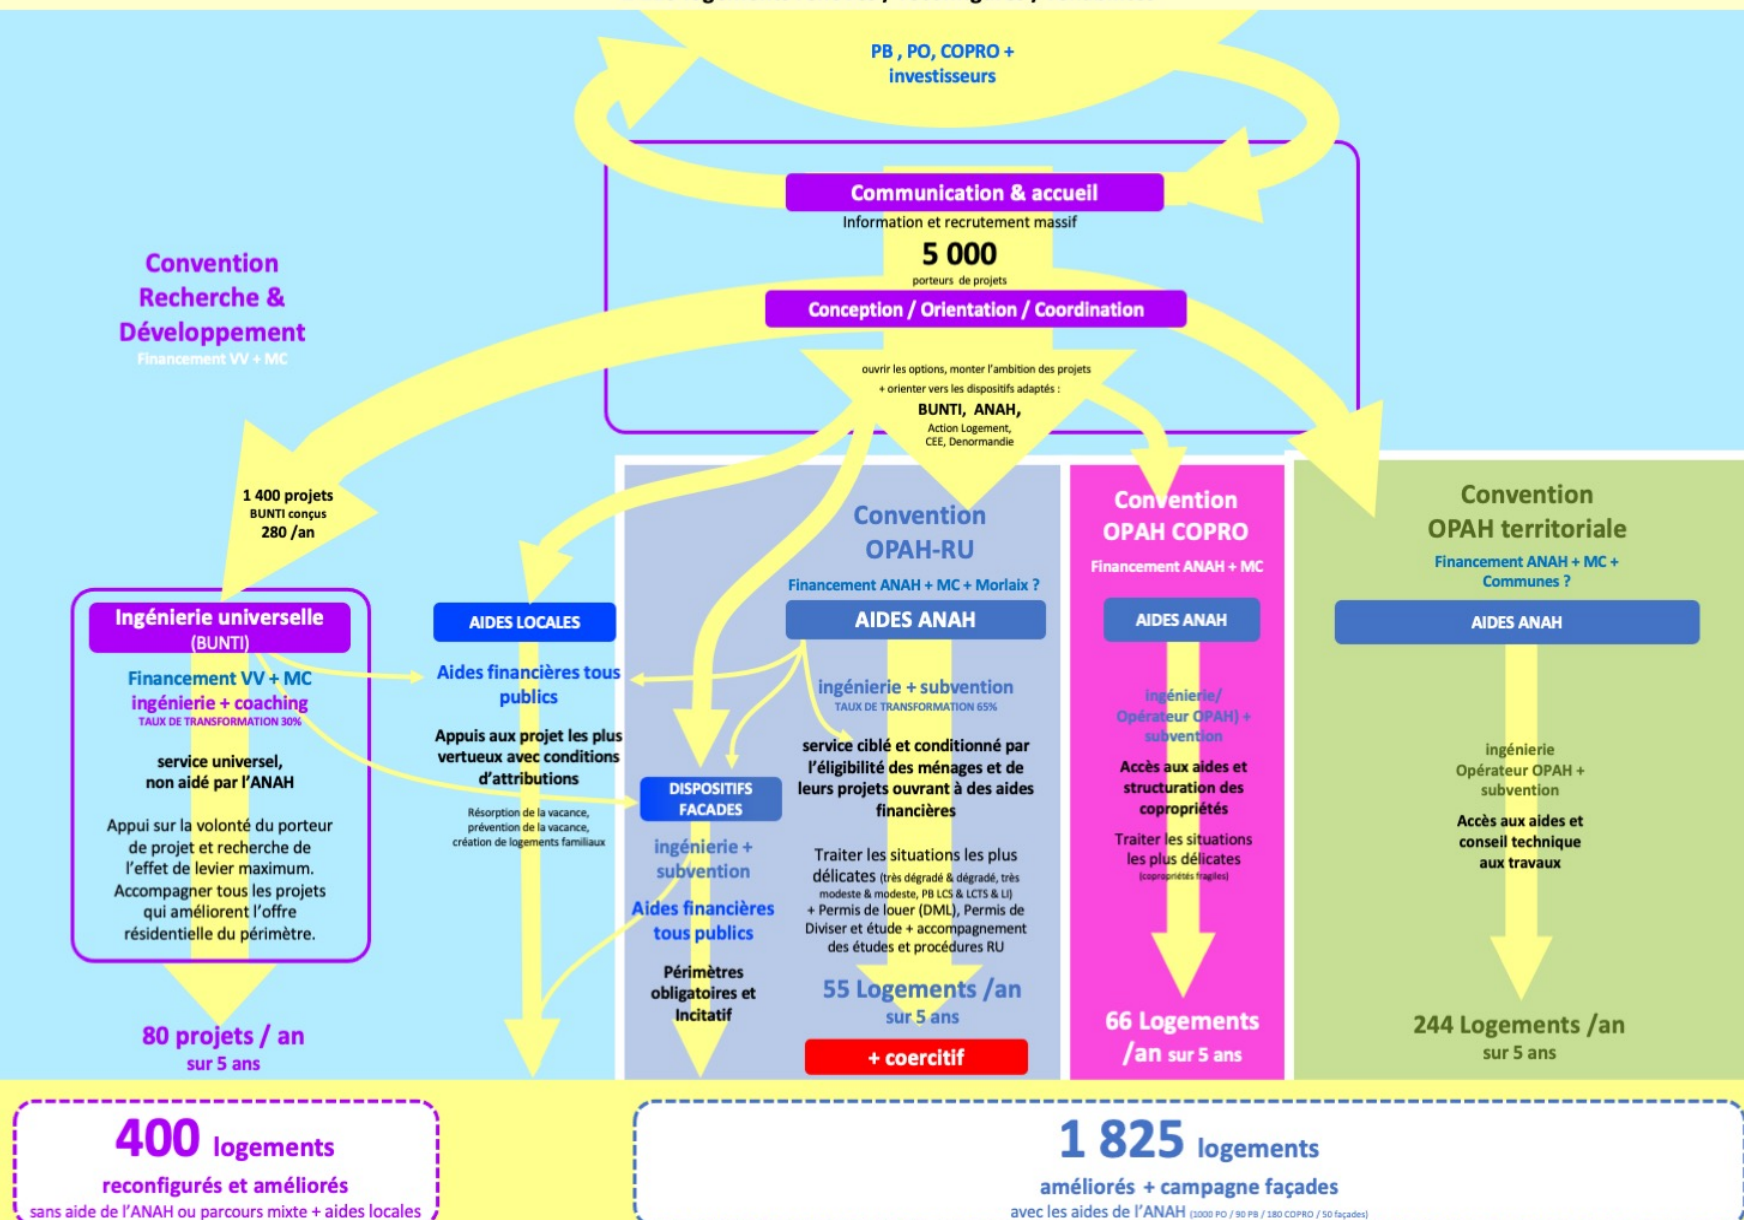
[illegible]

PB , PO, COPRO + investisseurs

Communication & accueil

Information et recrutement massif

5 000

porteurs de projets

Conception / Orientation / Coordination

ouvrir les options, monter l'ambition des projets + orienter vers les dispositifs adaptés :

BUNTI, ANAH,

Action Logement, CEE, Denormandie

Convention Recherche & Développement

Financement VV + MC

1 400 projets BUNTI conçus 280 /an

Ingénierie universelle (BUNTI)

Financement VV + MC

ingénierie + coaching

TAUX DE TRANSFORMATION 30%

service universel, non aidé par l'ANAH

Appui sur la volonté du porteur de projet et recherche de l'effet de levier maximum. Accompagner tous les projets qui améliorent l'offre résidentielle du périmètre.

80 projets / an

sur 5 ans

AIDES LOCALES

Aides financières tous publics

Appuis aux projet les plus vertueux avec conditions d'attributions

Résorption de la vacance, prévention de la vacance, création de logements familiaux

Convention OPAH-RU

Financement ANAH + MC + Morlaix ?

AIDES ANAH

ingénierie + subvention

TAUX DE TRANSFORMATION 65%

service ciblé et conditionné par l'éligibilité des ménages et de leurs projets ouvrant à des aides financières

Traiter les situations les plus délicates (très dégradé & dégradé, très modeste & modeste, PB LCS & LCTS & LI) + Permis de louer (DML), Permis de Diviser et étude + accompagnement des études et procédures RU

55 Logements /an

sur 5 ans

+ coercitif

DISPOSITIFS FACADES

ingénierie + subvention

Aides financières tous publics

Périmètres obligatoires et Incitatif

Convention OPAH COPRO

Financement ANAH + MC

AIDES ANAH

ingénierie/ Opérateur OPAH) + subvention

Accès aux aides et structuration des copropriétés

Traiter les situations les plus délicates

(copropriétés fragiles)

66 Logements /an sur 5 ans

Convention OPAH territoriale

Financement ANAH + MC + Communes ?

AIDES ANAH

ingénierie Opérateur OPAH + subvention

Accès aux aides et conseil technique aux travaux

244 Logements /an

sur 5 ans

400 logements

reconfigurés et améliorés

sans aide de l'ANAH ou parcours mixte + aides locales

1 825 logements

améliorés + campagne façades

avec les aides de l'ANAH (1000 PO / 90 PB / 180 COPRO / 50 façades)